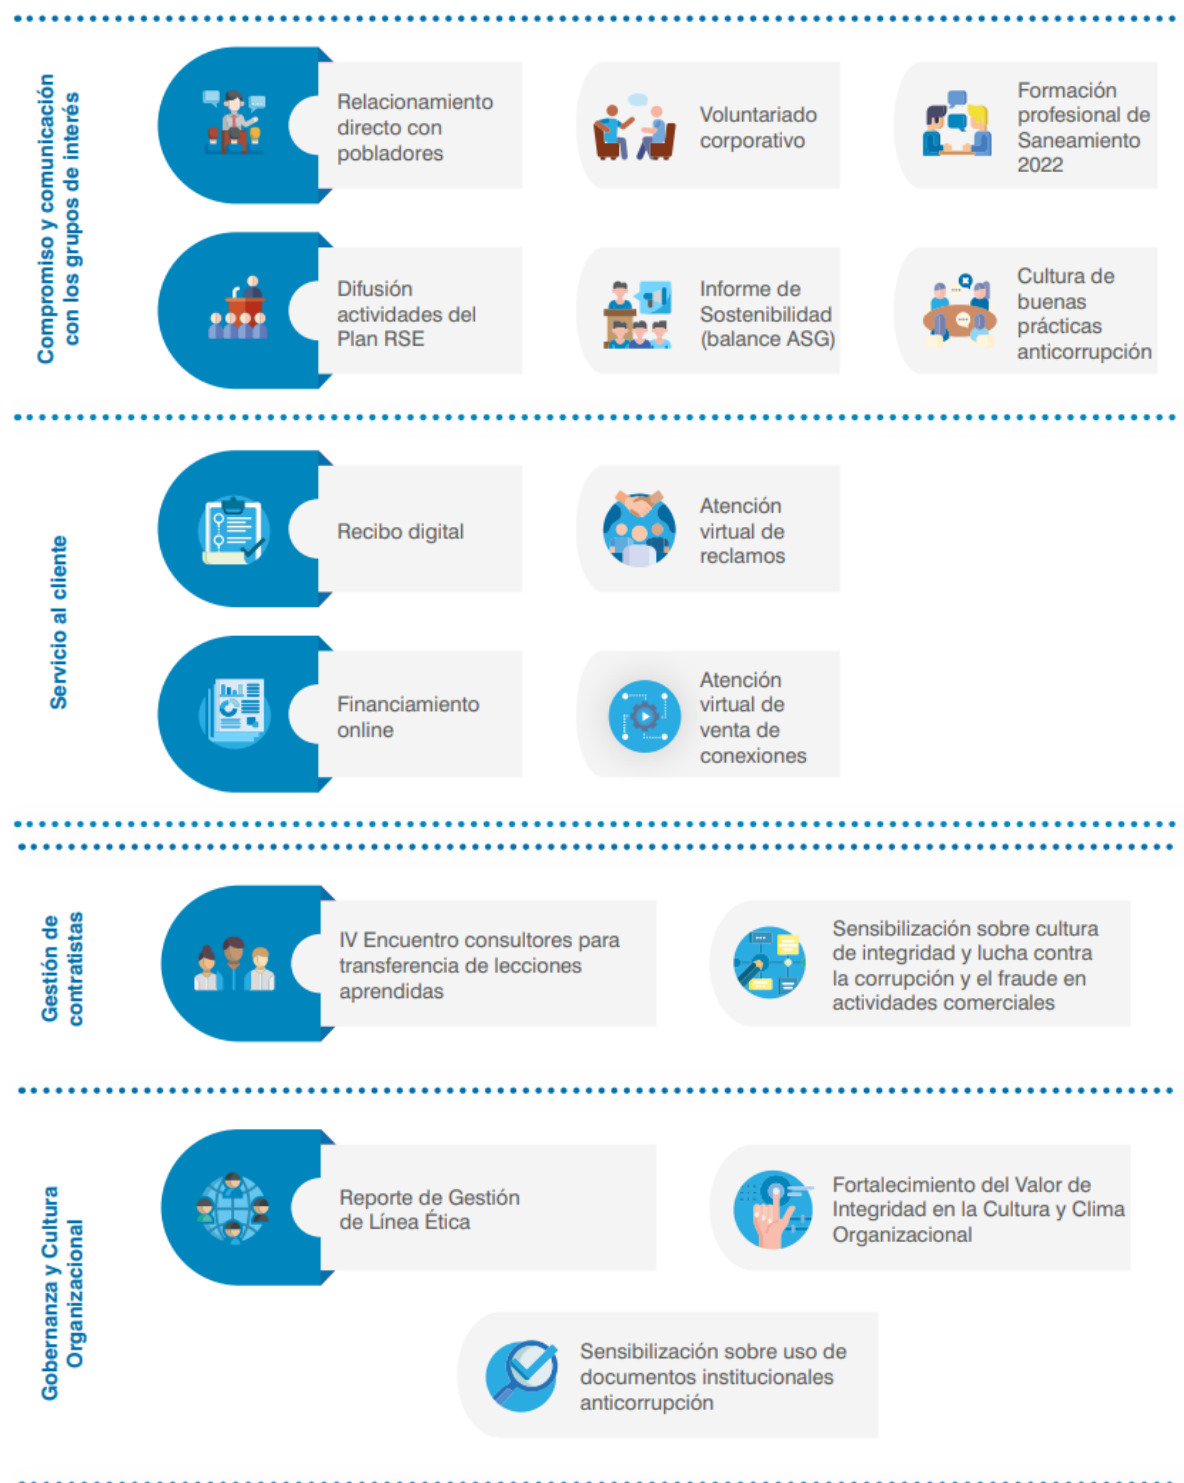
Compromiso y comunicación con los grupos de interés

Relacionamiento directo con pobladores

Voluntariado corporativo

Formación profesional de Saneamiento 2022

Difusión actividades del Plan RSE

Informe de Sostenibilidad (balance ASG)

Cultura de buenas prácticas anticorrupción

Servicio al cliente

Recibo digital

Atención virtual de reclamos

Financiamiento online

Atención virtual de venta de conexiones

Gestión de contratistas

IV Encuentro consultores para transferencia de lecciones aprendidas

Sensibilización sobre cultura de integridad y lucha contra la corrupción y el fraude en actividades comerciales

Gobernanza y Cultura Organizacional

Reporte de Gestión de Línea Ética

Fortalecimiento del Valor de Integridad en la Cultura y Clima Organizacional

Sensibilización sobre uso de documentos institucionales anticorrupción